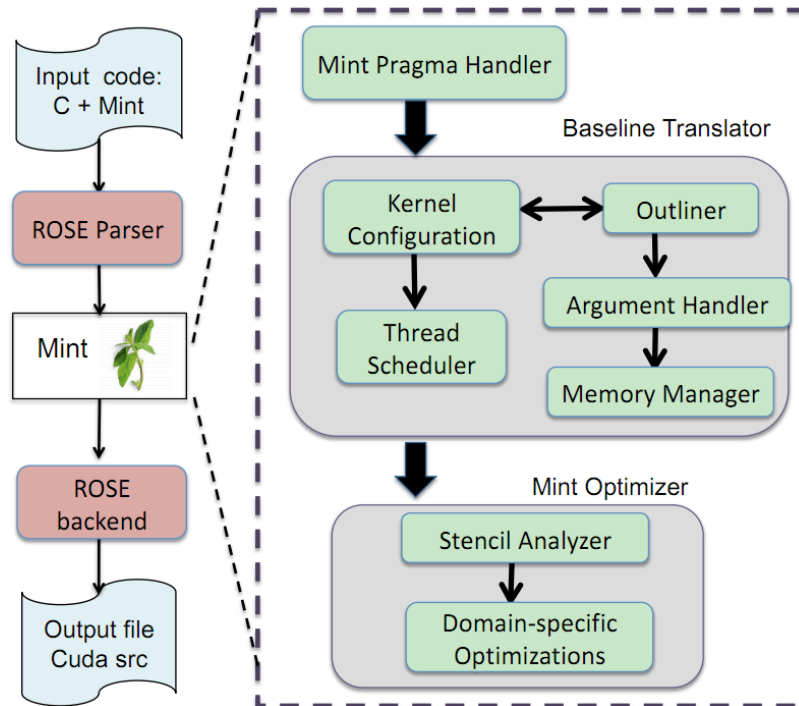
Input code: C + Mint

ROSE Parser

Mint

ROSE backend

Output file Cuda src

Mint Pragma Handler

Baseline Translator

Kernel Configuration

Outliner

Argument Handler

Thread Scheduler

Memory Manager

Mint Optimizer

Stencil Analyzer

Domain-specific Optimizations